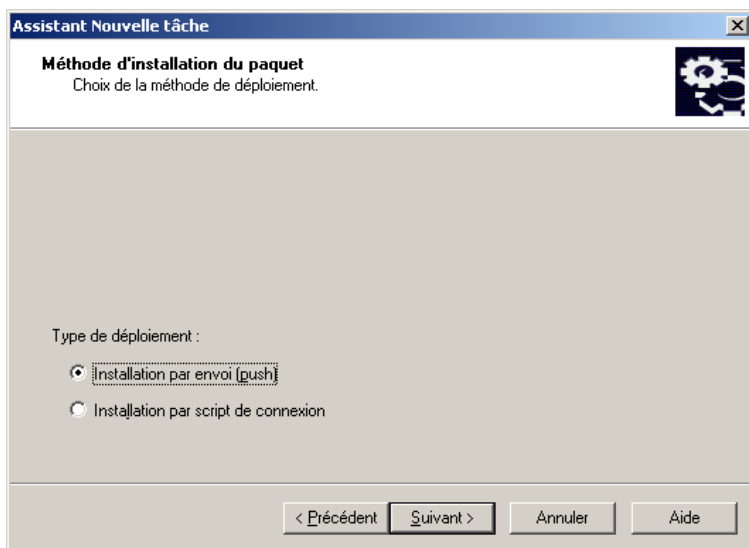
Assistant Nouvelle tâche

Méthode d'installation du paquet
Choix de la méthode de déploiement.

Type de déploiement :

Installation par envoi (push)

Installation par script de connexion

< Précédent | Suivant > | Annuler | Aide